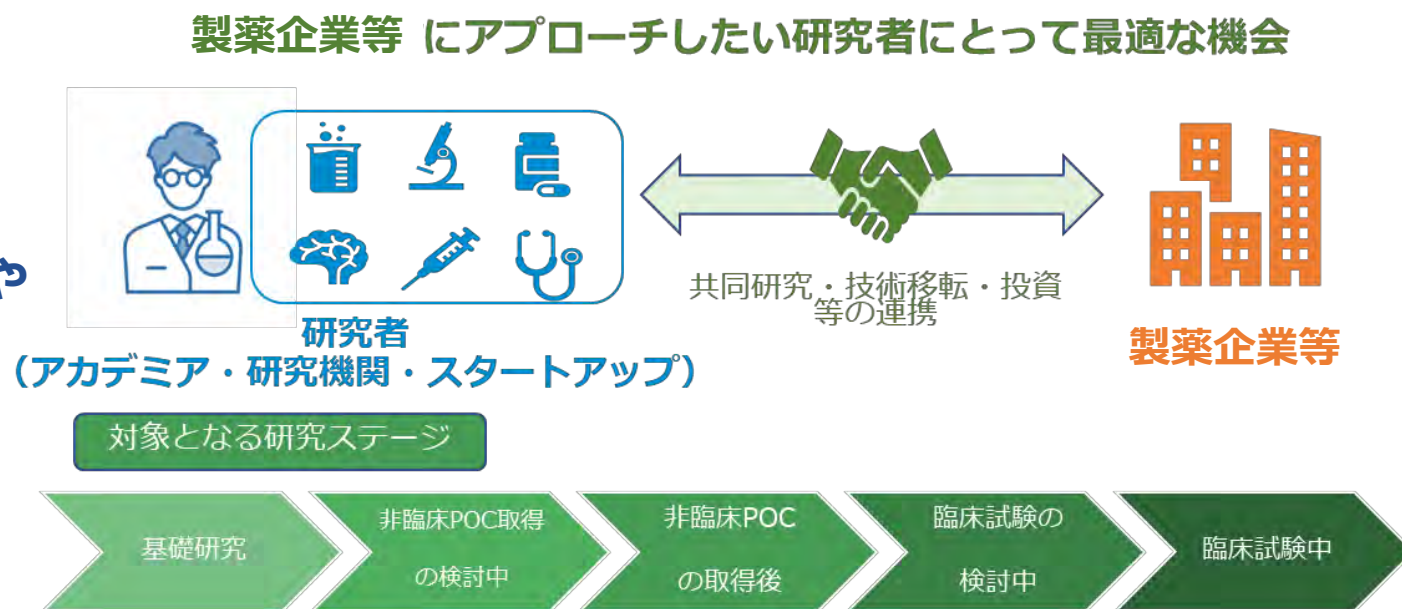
製薬企業等 にアプローチしたい研究者にとって最適な機会

や

研究者
（アカデミア・研究機関・スタートアップ）

共同研究・技術移転・投資等の連携

製薬企業等

対象となる研究ステージ

基礎研究

非臨床POC取得の検討中

非臨床POCの取得後

臨床試験の検討中

臨床試験中